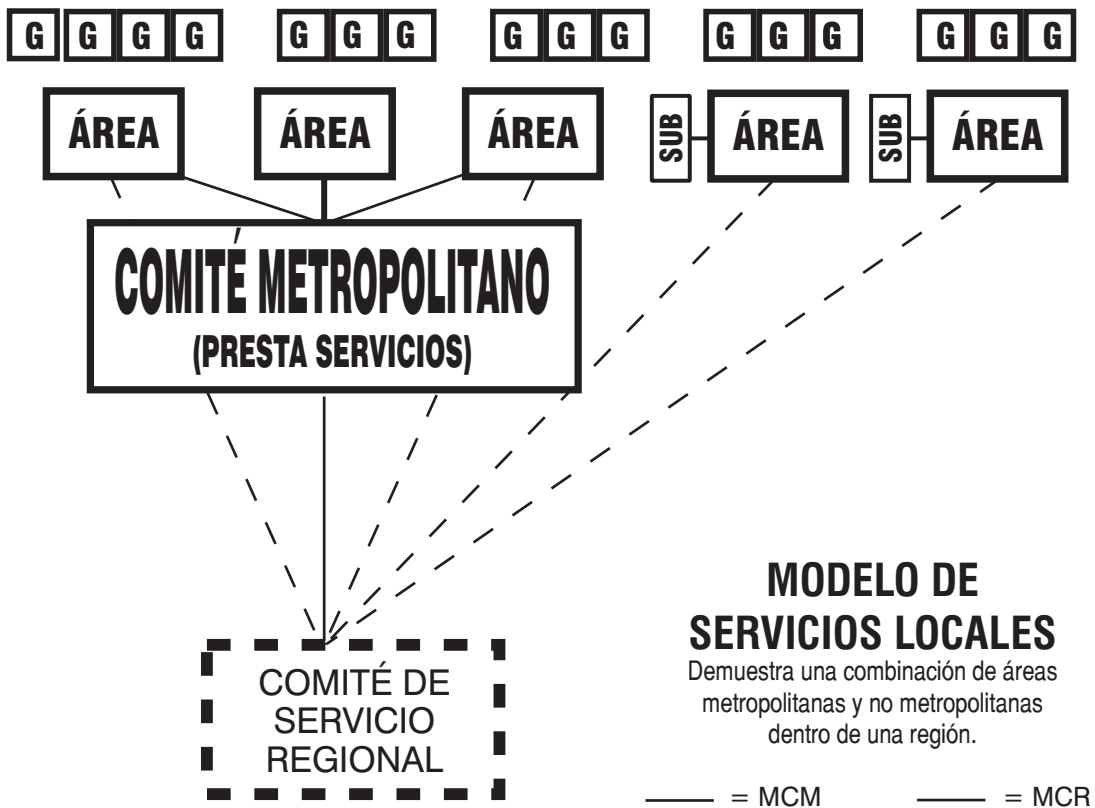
G G G G G G G G G G G G G G G G

ÁREA ÁREA ÁREA SUB ÁREA SUB ÁREA

COMITÉ METROPOLITANO
(PRESTA SERVICIOS)

COMITÉ DE SERVICIO REGIONAL

MODELO DE SERVICIOS LOCALES

Demuestra una combinación de áreas metropolitanas y no metropolitanas dentro de una región.

= MCM = MCR